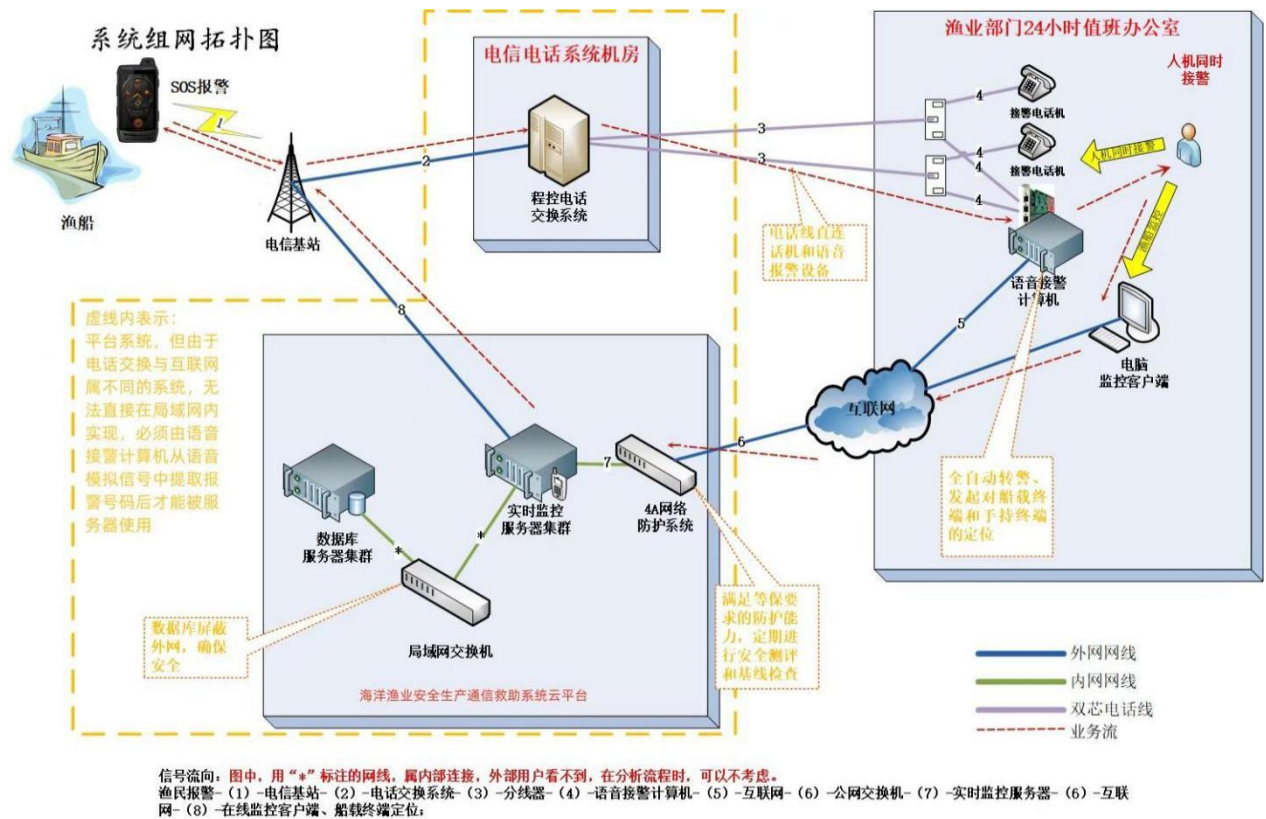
系统组网拓扑图

SOS报警

1

渔船

2

电信基站

电信电话系统机房

程控电话
交换系统

3

3

电话线直连话机和语音报警设备

渔业部门24小时值班办公室

4

接警电话机

4

接警电话机

4

4

人机同时接警

人机同时接警

语音接警计算机

5

电脑
监控客户端

互联网

6

全自动转警、发起对船载终端和手持终端的定位

8

虚线内表示：
平台系统，但由于电话交换与互联网属不同的系统，无法直接在局域网内实现，必须由语音接警计算机从语音模拟信号中提取报警号码后才能被服务器使用

7

数据库
服务器集群

实时监控
服务器集群

4A网络
防护系统

*

*

局域网交换机

数据库屏蔽外网，确保安全

满足等保要求的防护能力，定期进行安全测评和基线检查

海洋渔业安全生产通信救助系统云平台

外网网线

内网网线

双芯电话线

业务流

信号流向：图中，用“*”标注的网线，属内部连接，外部用户看不到，在分析流程时，可以不考虑。
渔民报警-（1）-电信基站-（2）-电话交换系统-（3）-分线器-（4）-语音接警计算机-（5）-互联网-（6）-公网交换机-（7）-实时监控服务器-（6）-互联网-（8）-在线监控客户端、船载终端定位；